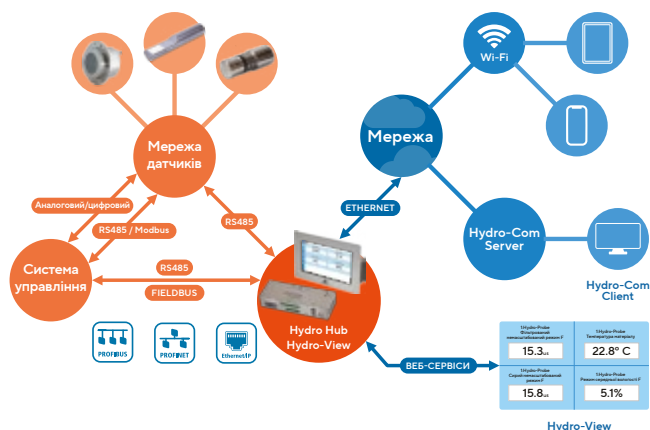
Мережа датчиків

Аналоговий/цифровий

RS485 / Modbus

RS485

Система управління

RS485

FIELDBUS

PROFIBUS

PROFINET

EthernetIP

Hydro Hub Hydro-View

ETHERNET

Мережа

Wi-Fi

Hydro-Com Server

Hydro-Com Client

ВЕБ-СЕРВІСИ

| 1:Hydro-Probe Фільтрований немасштабований режим F<br>15.3 | 1:Hydro-Probe Температура матеріалу<br>22.8° C |
|---|---|
| 1:Hydro-Probe Сирой немасштабований режим F<br>15.8 | 1:Hydro-Probe Режим середньої вологості F<br>5.1% |

Hydro-View